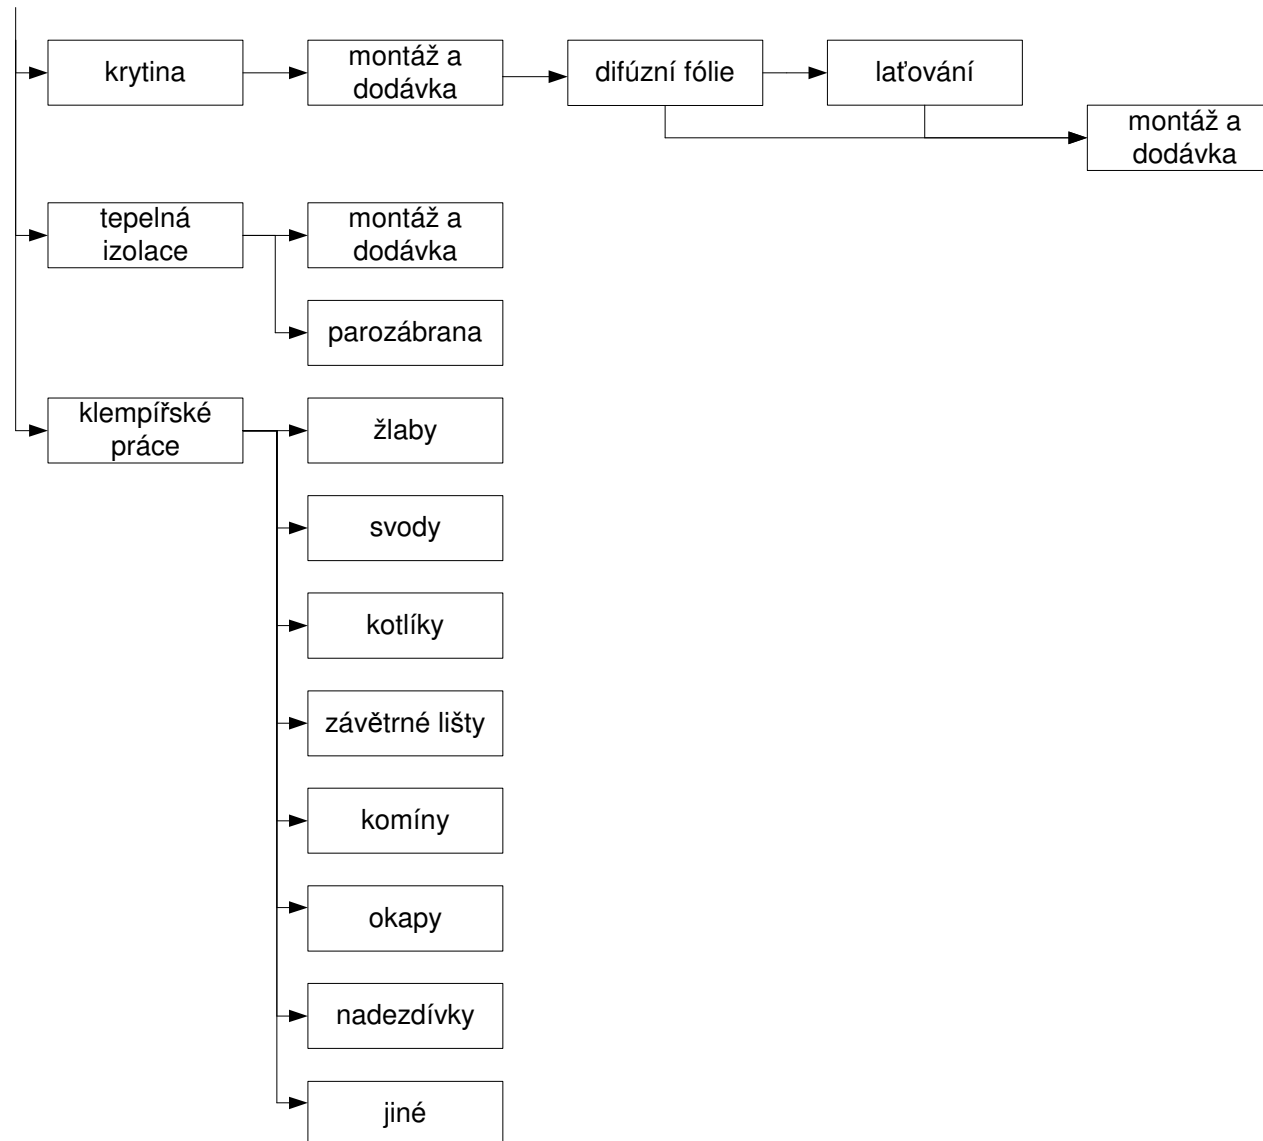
krytina

montáž a dodávka

difúzní fólie

laťování

montáž a dodávka

tepelná izolace

montáž a dodávka

parozábrana

klempířské práce

žlaby

svody

kotlíky

závětrné lišty

komíny

okapy

nadezdívky

jiné